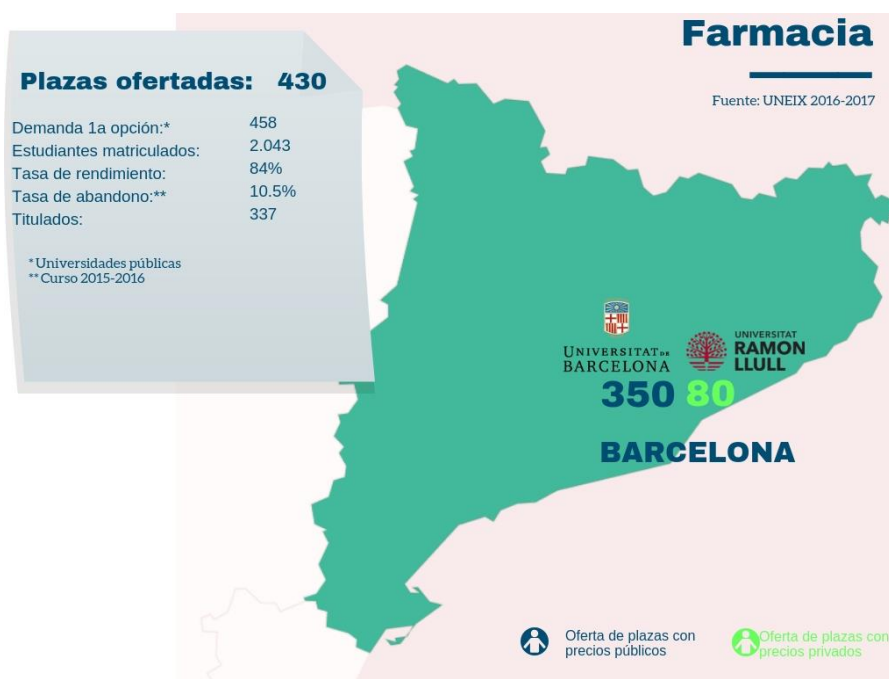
Farmacia

Fuente: UNEIX 2016-2017

Plazas ofertadas: 430

| | |
|---|---|
| Demanda 1a opción:* | 458 |
| Estudiantes matriculados: | 2.043 |
| Tasa de rendimiento: | 84% |
| Tasa de abandono:** | 10.5% |
| Titulados: | 337 |

* Universidades públicas
** Curso 2015-2016

UNIVERSITAT DE BARCELONA

UNIVERSITAT RAMON LLULL

350 80

BARCELONA

Oferta de plazas con precios públicos

Oferta de plazas con precios privados